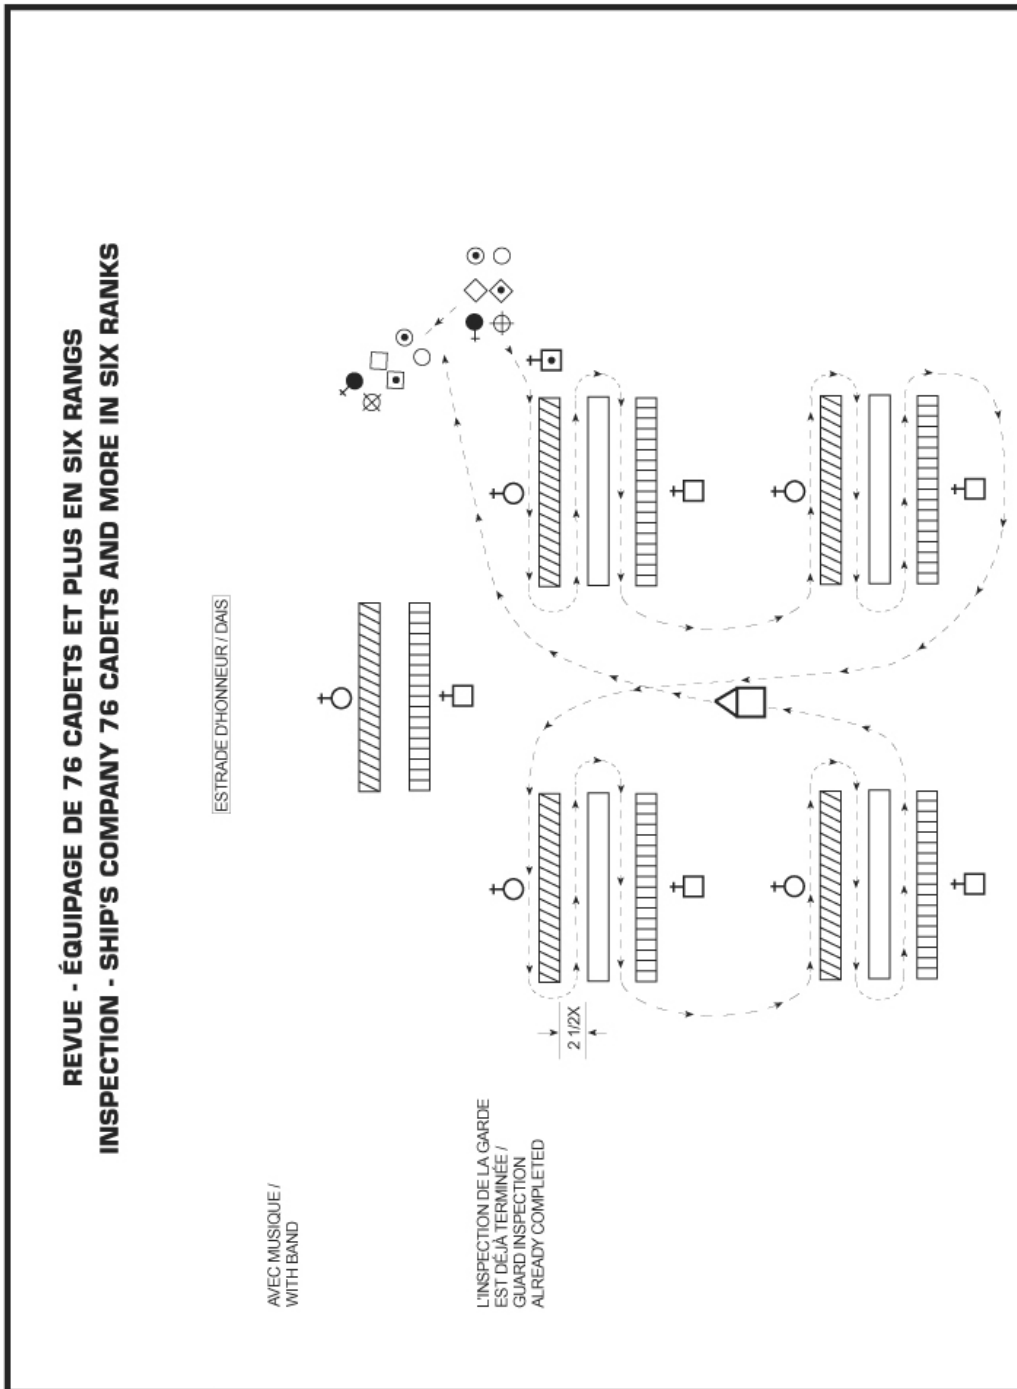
REVUE - ÉQUIPAGE DE 76 CADETS ET PLUS EN SIX RANGS
INSPECTION - SHIP'S COMPANY 76 CADETS AND MORE IN SIX RANKS

ESTRADE D'HONNEUR / DAIS

AVEC MUSIQUE / WITH BAND

L'INSPECTION DE LA GARDE EST DÉJÀ TERMINÉE / GUARD INSPECTION ALREADY COMPLETED

2 1/2X